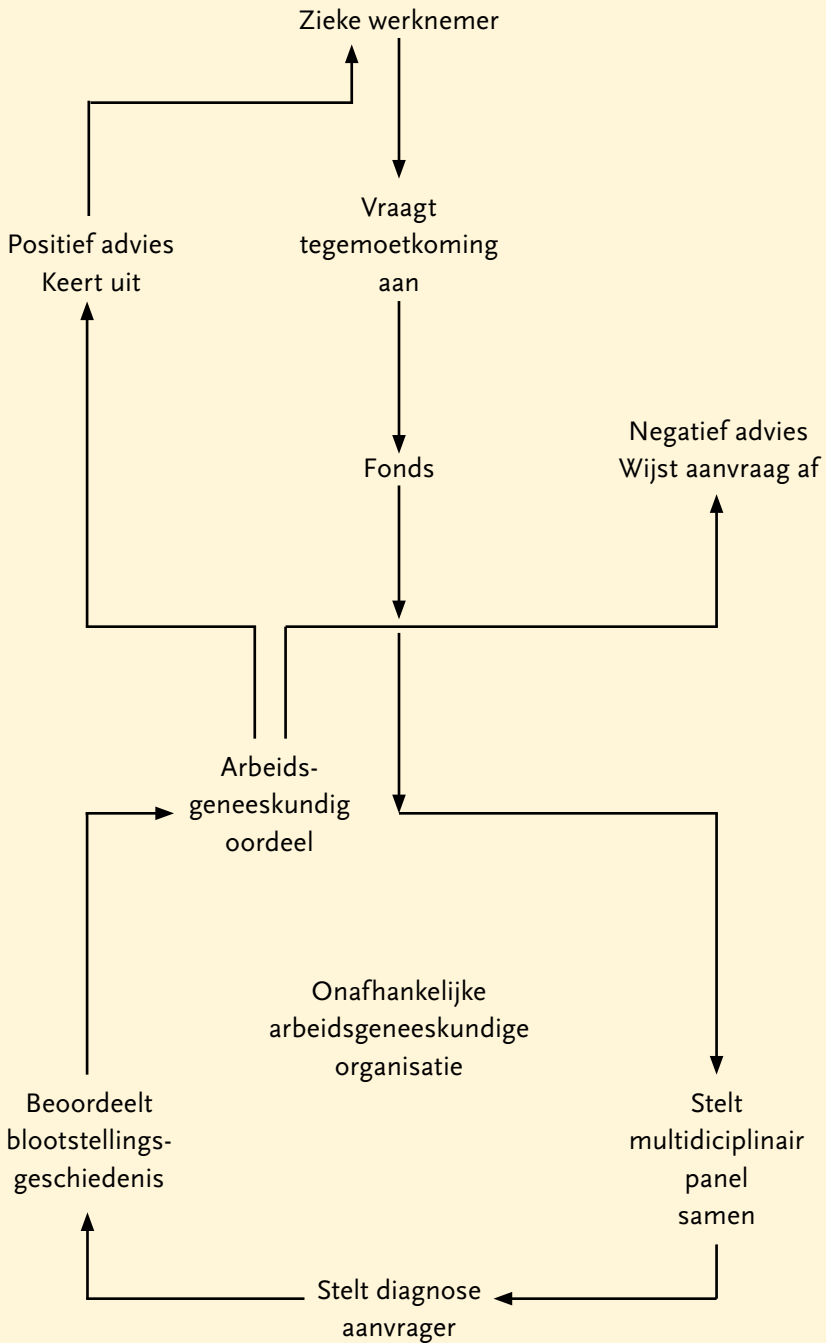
Zieke werknemer

Vraagt tegemoetkoming aan

Positief advies
Keert uit

Fonds

Negatief advies
Wijst aanvraag af

Arbeidsgeneeskundig oordeel

Onafhankelijke arbeidsgeneeskundige organisatie

Beoordeelt blootstellingsgeschiedenis

Stelt multidiciplinair panel samen

Stelt diagnose aanvrager